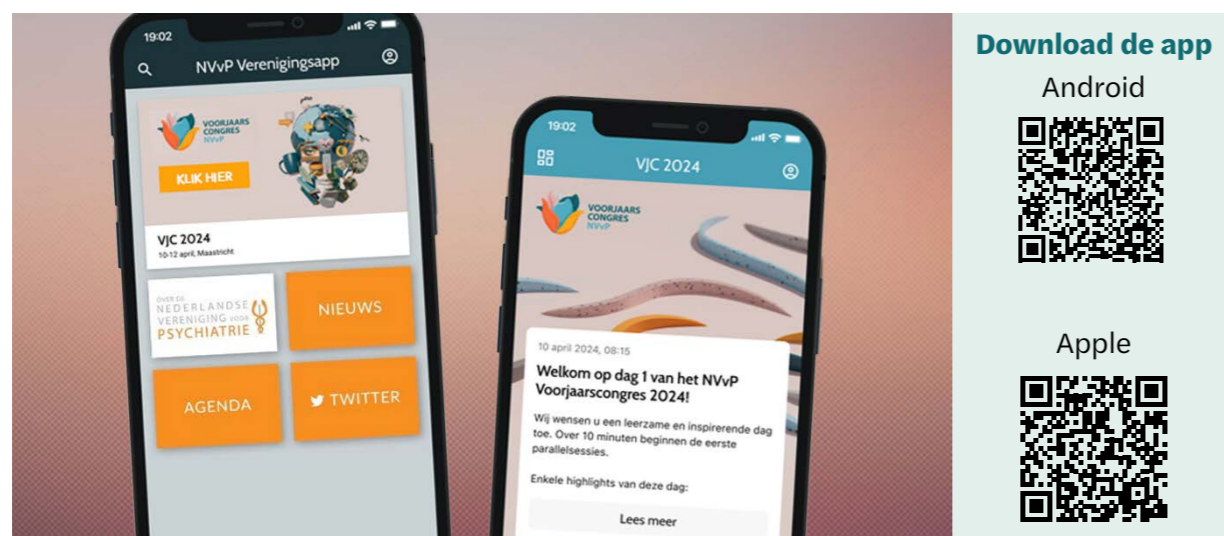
19:02

NVvP Verenigingsapp

VOORJAARS CONGRES NVvP

KLIK HIER

VJC 2024
10-12 april, Maastricht

OVER DE NEDERLANDSE VERENIGING VOOR PSYCHIATRIE

NIEUWS

AGENDA

TWITTER

19:02

VJC 2024

VOORJAARS CONGRES NVvP

10 april 2024, 08:15

Welkom op dag 1 van het NVvP Voorjaarscongres 2024!

Wij wensen u een leerzame en inspirerende dag toe. Over 10 minuten beginnen de eerste parallelsessies.

Enkele highlights van deze dag:

Lees meer

Download de app
Android

Apple